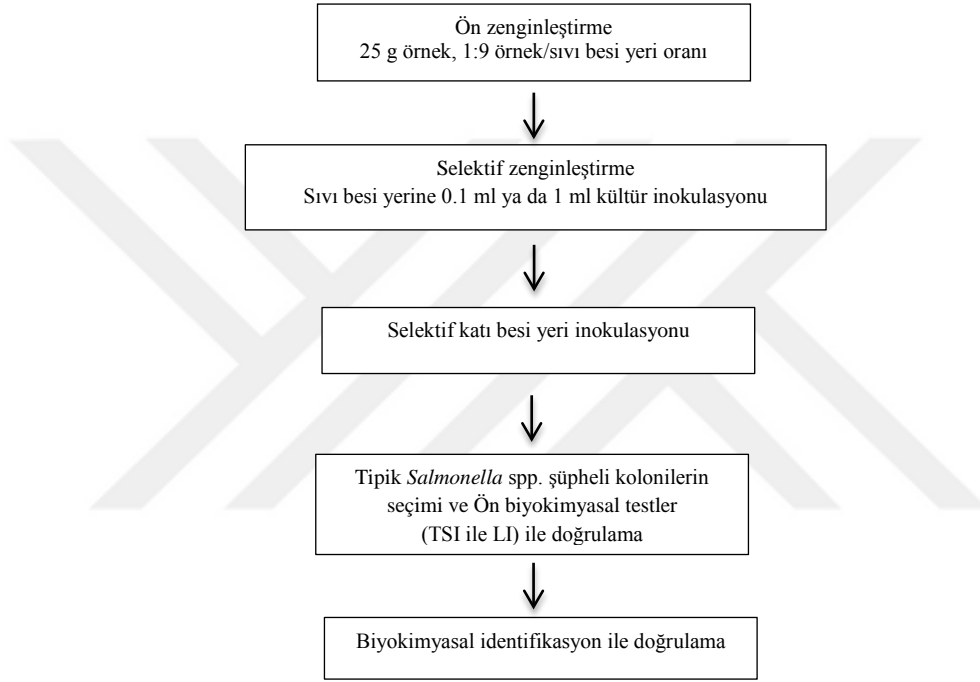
Ön zenginleştirme
25 g örnek, 1:9 örnek/sıvı besi yeri oranı

Selektif zenginleştirme
Sıvı besi yerine 0.1 ml ya da 1 ml kültür inokulasyonu

Selektif katı besi yeri inokulasyonu

Tipik Salmonella spp. şüpheli kolonilerin seçimi ve Ön biyokimyasal testler (TSI ile LI) ile doğrulama

Biyokimyasal identifikasyon ile doğrulama